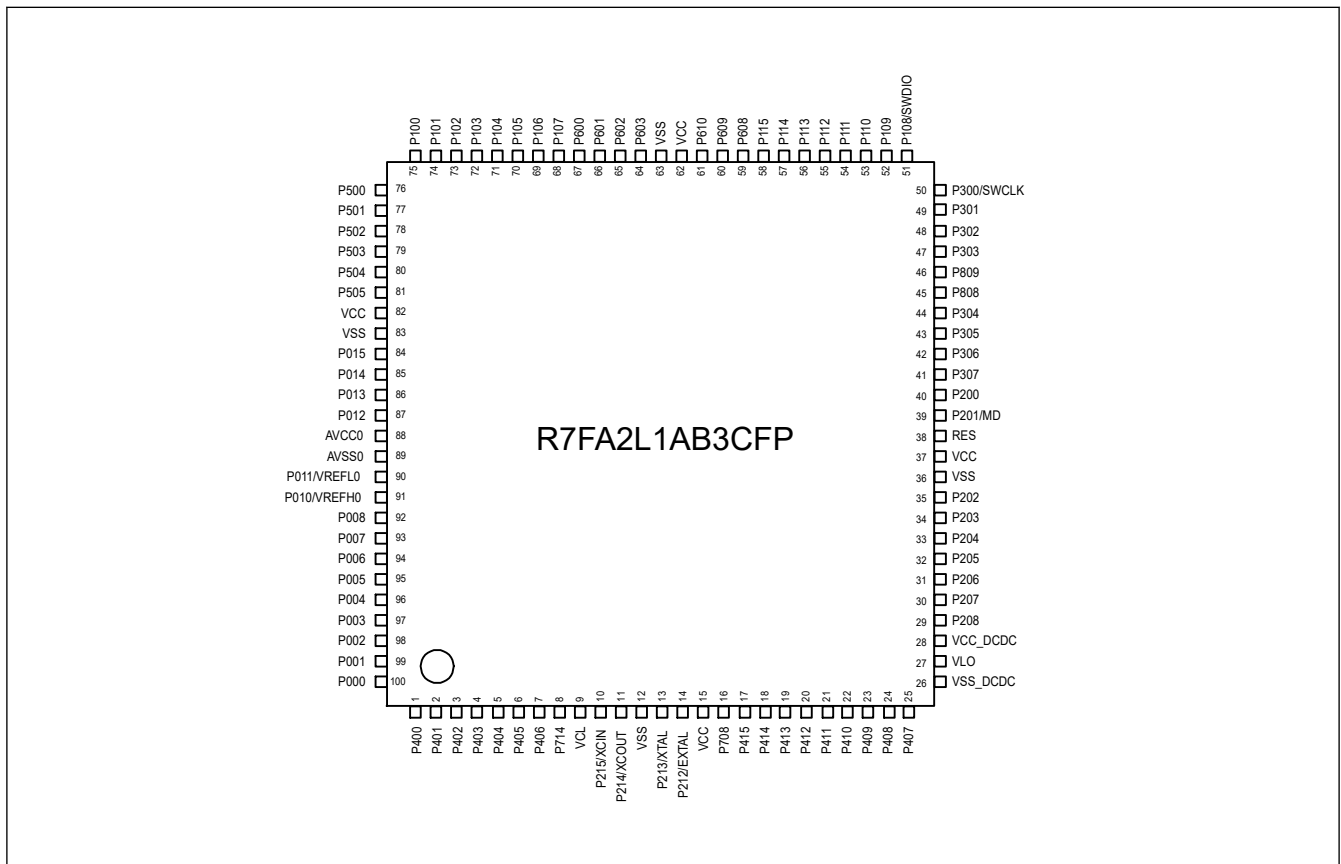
P100 75
P101 74
P102 73
P103 72
P104 71
P105 70
P106 69
P107 68
P600 67
P601 66
P602 65
P603 64
VSS 63
VCC 62
P610 61
P609 60
P608 59
P115 58
P114 57
P113 56
P112 55
P111 54
P110 53
P109 52
P108/SWDIO 51

P500 76
P501 77
P502 78
P503 79
P504 80
P505 81
VCC 82
VSS 83
P015 84
P014 85
P013 86
P012 87
AVCC0 88
AVSS0 89
P011/VREFL0 90
P010/VREFH0 91
P008 92
P007 93
P006 94
P005 95
P004 96
P003 97
P002 98
P001 99
P000 100

R7FA2L1AB3CFP

50 P300/SWCLK
49 P301
48 P302
47 P303
46 P809
45 P808
44 P304
43 P305
42 P306
41 P307
40 P200
39 P201/MD
38 RES
37 VCC
36 VSS
35 P202
34 P203
33 P204
32 P205
31 P206
30 P207
29 P208
28 VCC_DCDC
27 VLO
26 VSS_DCDC

1 P400
2 P401
3 P402
4 P403
5 P404
6 P405
7 P406
8 P714
9 VCL
10 P215/XCIN
11 P214/XCOUT
12 VSS
13 P213/XTAL
14 P212/EXTAL
15 VCC
16 P708
17 P415
18 P414
19 P413
20 P412
21 P411
22 P410
23 P409
24 P408
25 P407